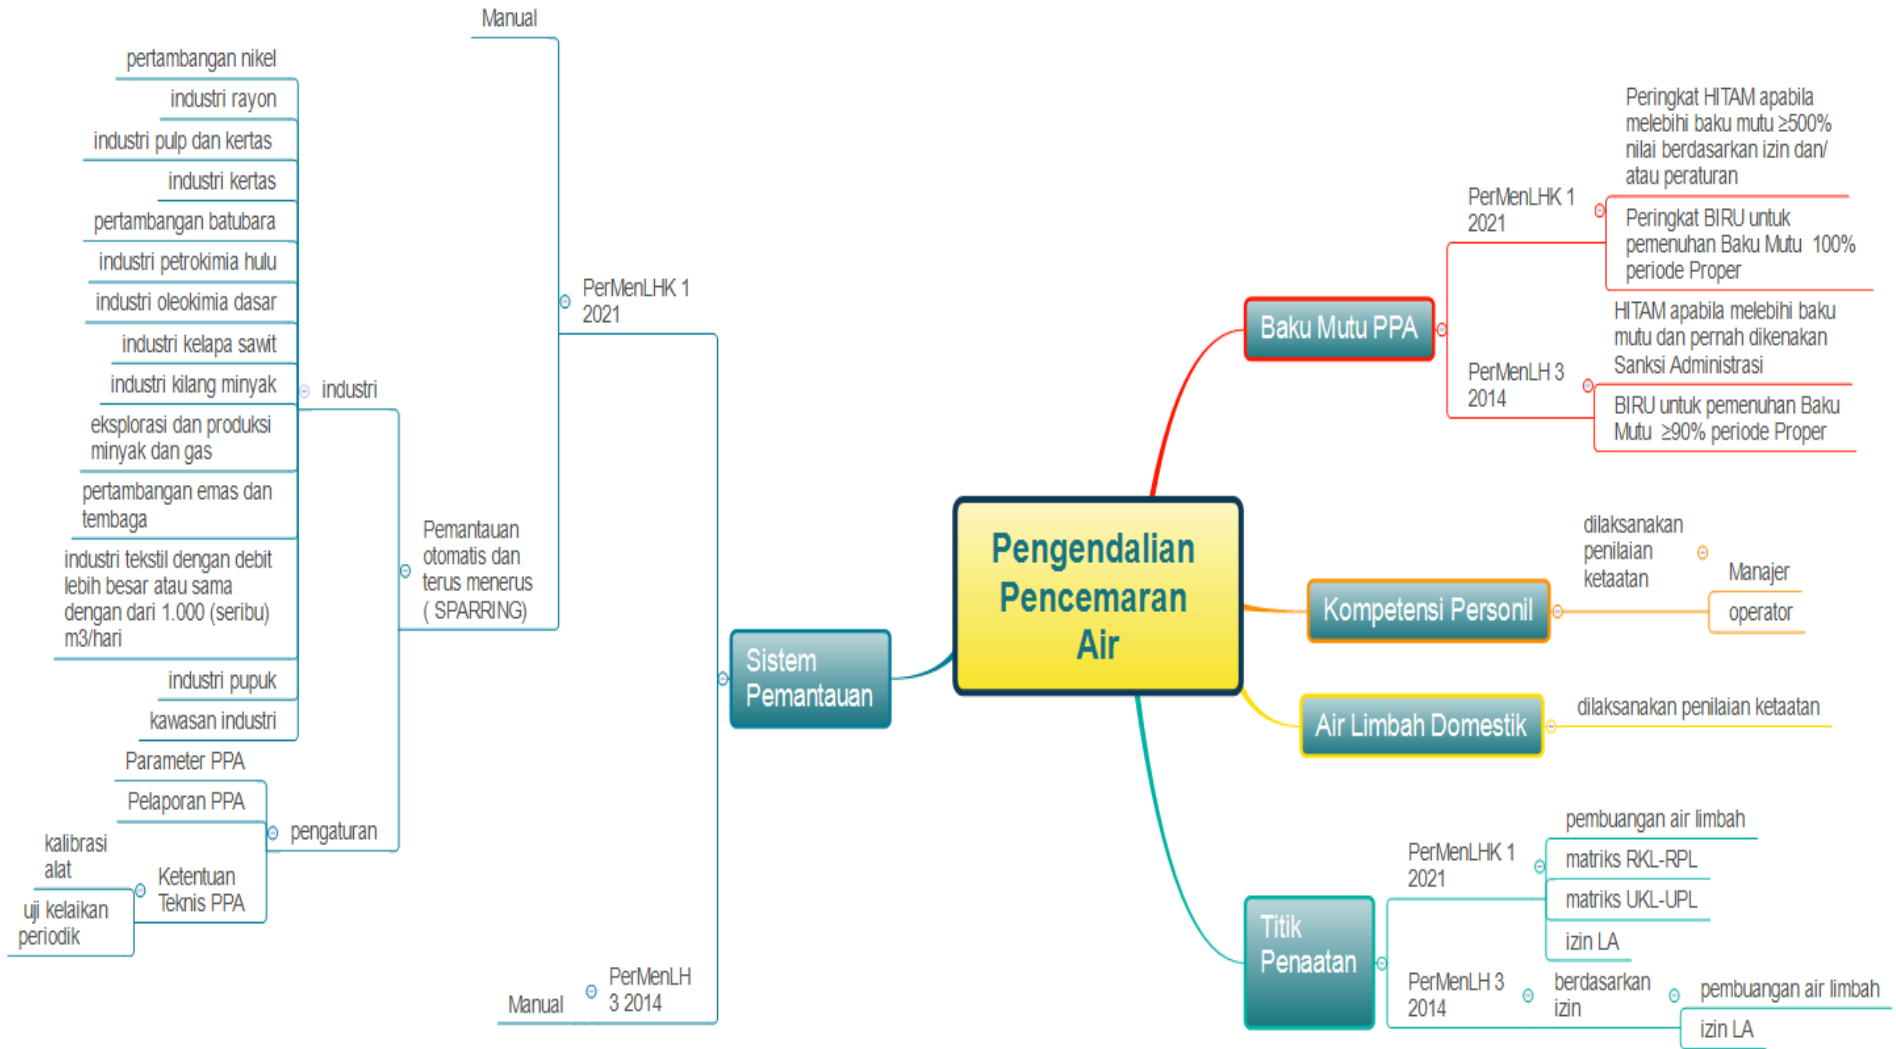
Pengendalian Pencemaran Air

Sistem Pemantauan

Manual

PerMenLHK 1 2021

Pemantauan otomatis dan terus menerus ( SPARRING)

industri

pertambangan nikel
industri rayon
industri pulp dan kertas
industri kertas
pertambangan batubara
industri petrokimia hulu
industri oleokimia dasar
industri kelapa sawit
industri kilang minyak
eksplorasi dan produksi minyak dan gas
pertambangan emas dan tembaga
industri tekstil dengan debit lebih besar atau sama dengan dari 1.000 (seribu) m3/hari
industri pupuk
kawasan industri

pengaturan

Parameter PPA
Pelaporan PPA
Ketentuan Teknis PPA
kalibrasi alat
uji kelaikan periodik

Manual
PerMenLH 3 2014

Baku Mutu PPA

PerMenLHK 1 2021
Peringkat HITAM apabila melebihi baku mutu ≥500% nilai berdasarkan izin dan/ atau peraturan
Peringkat BIRU untuk pemenuhan Baku Mutu 100% periode Proper

PerMenLH 3 2014
HITAM apabila melebihi baku mutu dan pernah dikenakan Sanksi Administrasi
BIRU untuk pemenuhan Baku Mutu ≥90% periode Proper

Kompetensi Personil
dilaksanakan penilaian ketaatan
Manajer
operator

Air Limbah Domestik
dilaksanakan penilaian ketaatan

Titik Penaatan

PerMenLHK 1 2021
pembuangan air limbah
matriks RKL-RPL
matriks UKL-UPL
izin LA

PerMenLH 3 2014
berdasarkan izin
pembuangan air limbah
izin LA